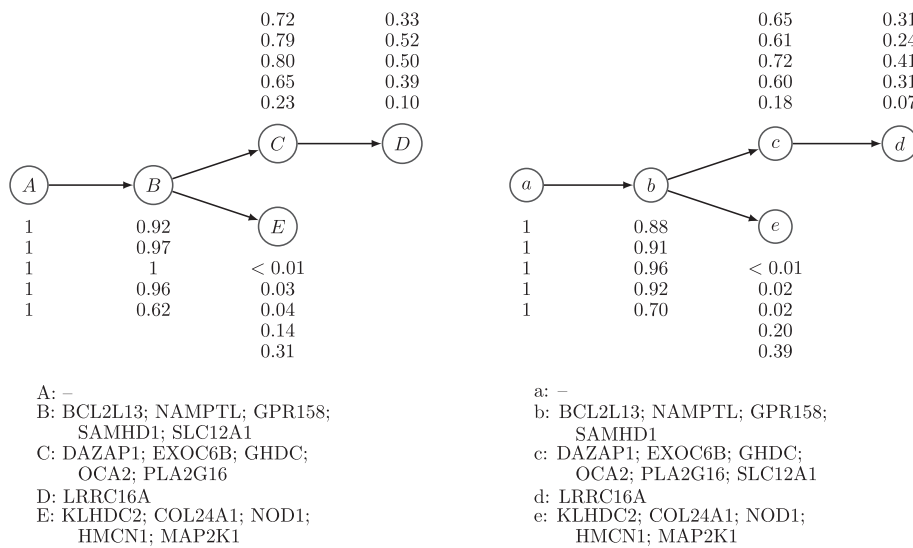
0.72 0.33
0.79 0.52
0.80 0.50
0.65 0.39
0.23 0.10

$A$ $B$ $C$ $D$ $E$

1 0.92
1 0.97
1 1
1 0.96
1 0.62

< 0.01
0.03
0.04
0.14
0.31

A: –
B: BCL2L13; NAMPTL; GPR158; SAMHD1; SLC12A1
C: DAZAP1; EXOC6B; GHDC; OCA2; PLA2G16
D: LRRC16A
E: KLHDC2; COL24A1; NOD1; HMCN1; MAP2K1

0.65 0.31
0.61 0.24
0.72 0.41
0.60 0.31
0.18 0.07

$a$ $b$ $c$ $d$ $e$

1 0.88
1 0.91
1 0.96
1 0.92
1 0.70

< 0.01
0.02
0.02
0.20
0.39

a: –
b: BCL2L13; NAMPTL; GPR158; SAMHD1
c: DAZAP1; EXOC6B; GHDC; OCA2; PLA2G16; SLC12A1
d: LRRC16A
e: KLHDC2; COL24A1; NOD1; HMCN1; MAP2K1